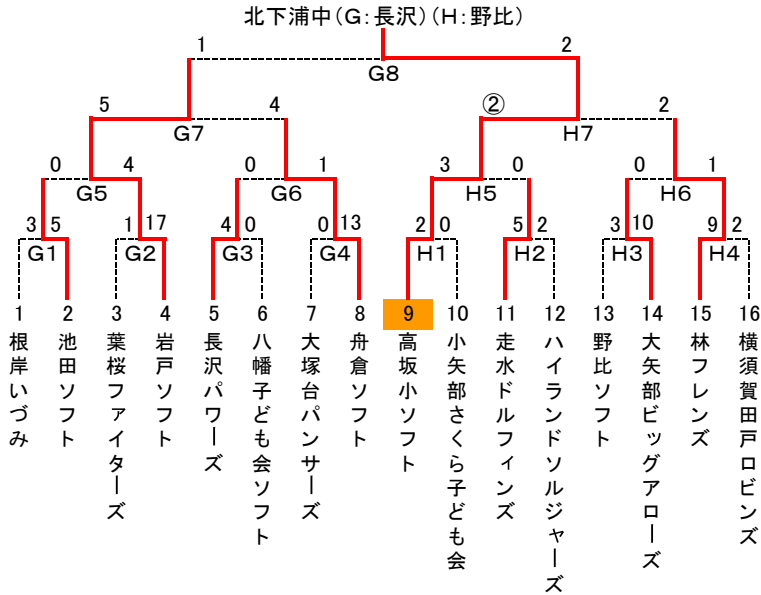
北下浦中（G：長沢）（H：野比）

1 G8 2

5 G7 4 ② H7 2

0 G5 4 0 G6 1 3 H5 0 0 H6 1

3 5 G1 1 17 G2 4 0 G3 0 13 G4 2 0 H1 5 2 H2 3 10 H3 9 2 H4

1 根岸いづみ
2 池田ソフト
3 葉桜ファイターズ
4 岩戸ソフト
5 長沢パワーズ
6 八幡子ども会ソフト
7 大塚台パンサーズ
8 舟倉ソフト
9 高坂小ソフト
10 小矢部さくら子ども会
11 走水ドルフィンズ
12 ハイランドソルジャーズ
13 野比ソフト
14 大矢部ビッグアローズ
15 林フレンズ
16 横須賀田戸ロビンズ